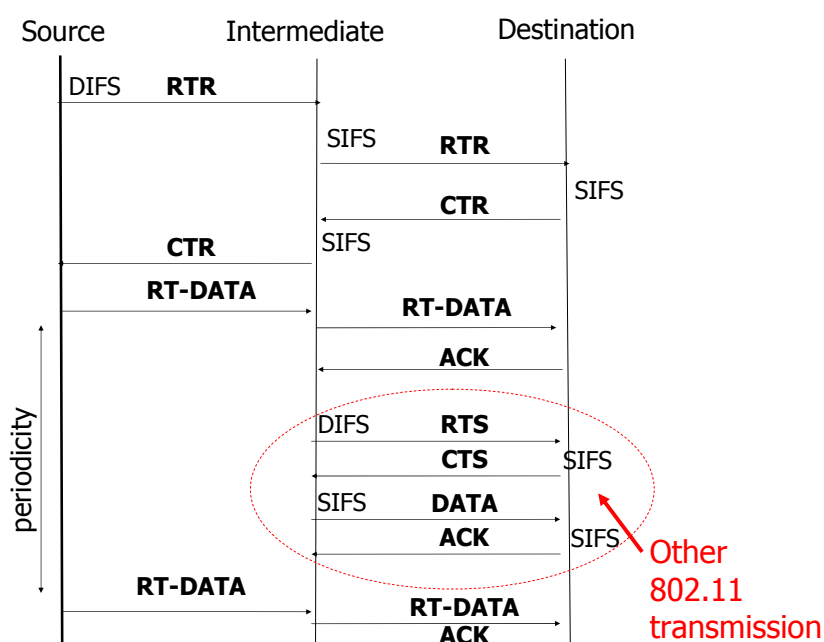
Source Intermediate Destination

DIFS RTR

SIFS RTR

SIFS

CTR

CTR

SIFS

RT-DATA

RT-DATA

ACK

periodicity

DIFS RTS

CTS SIFS

SIFS DATA

ACK SIFS

Other 802.11 transmission

RT-DATA

RT-DATA

ACK